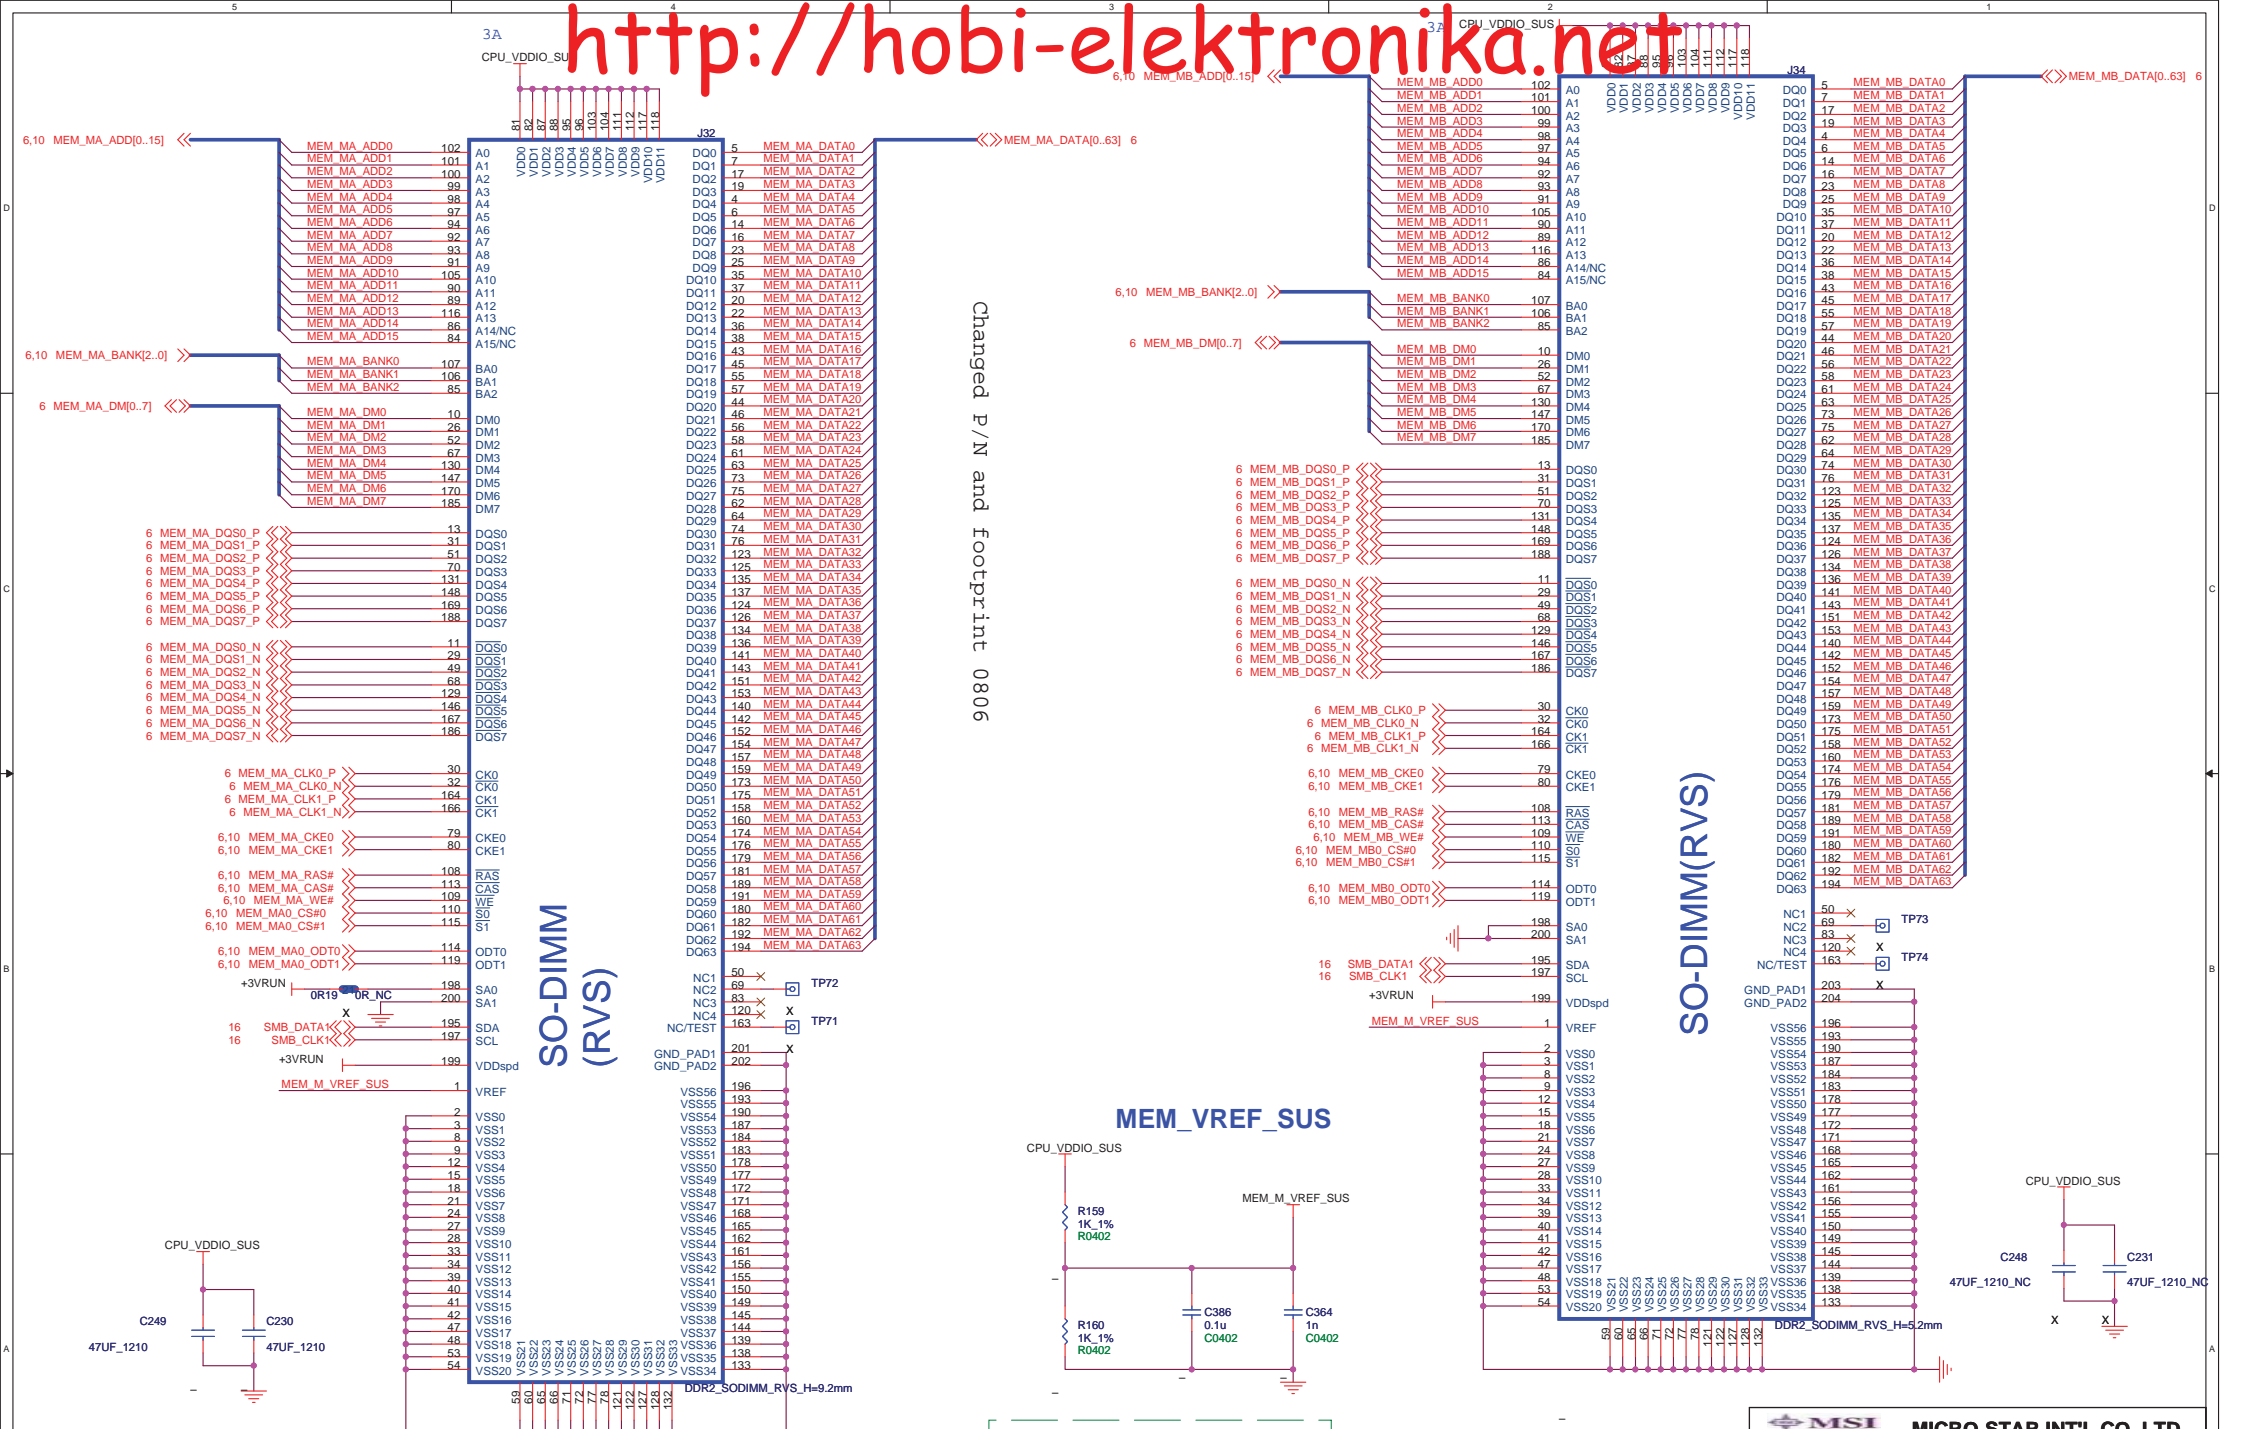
http://hobi-elektronika.net

5 4 3 2 1

3A
CPU_VDDIO_SUS

J32

6,10 MEM_MA_ADD[0..15]
MEM_MA_ADD0 102 A0
MEM_MA_ADD1 101 A1
MEM_MA_ADD2 100 A2
MEM_MA_ADD3 99 A3
MEM_MA_ADD4 98 A4
MEM_MA_ADD5 97 A5
MEM_MA_ADD6 94 A6
MEM_MA_ADD7 92 A7
MEM_MA_ADD8 93 A8
MEM_MA_ADD9 91 A9
MEM_MA_ADD10 105 A10
MEM_MA_ADD11 90 A11
MEM_MA_ADD12 89 A12
MEM_MA_ADD13 116 A13
MEM_MA_ADD14 86 A14/NC
MEM_MA_ADD15 84 A15/NC

6,10 MEM_MA_BANK[2..0]
MEM_MA_BANK0 107 BA0
MEM_MA_BANK1 106 BA1
MEM_MA_BANK2 85 BA2

6 MEM_MA_DM[0..7]
MEM_MA_DM0 10 DM0
MEM_MA_DM1 26 DM1
MEM_MA_DM2 52 DM2
MEM_MA_DM3 67 DM3
MEM_MA_DM4 130 DM4
MEM_MA_DM5 147 DM5
MEM_MA_DM6 170 DM6
MEM_MA_DM7 185 DM7

6 MEM_MA_DQS0_P 13 DQS0
6 MEM_MA_DQS1_P 31 DQS1
6 MEM_MA_DQS2_P 51 DQS2
6 MEM_MA_DQS3_P 70 DQS3
6 MEM_MA_DQS4_P 131 DQS4
6 MEM_MA_DQS5_P 148 DQS5
6 MEM_MA_DQS6_P 169 DQS6
6 MEM_MA_DQS7_P 188 DQS7

6 MEM_MA_DQS0_N 11 DQS0
6 MEM_MA_DQS1_N 29 DQS1
6 MEM_MA_DQS2_N 49 DQS2
6 MEM_MA_DQS3_N 68 DQS3
6 MEM_MA_DQS4_N 129 DQS4
6 MEM_MA_DQS5_N 146 DQS5
6 MEM_MA_DQS6_N 167 DQS6
6 MEM_MA_DQS7_N 186 DQS7

6 MEM_MA_CLK0_P 30 CK0
6 MEM_MA_CLK0_N 32 CK0
6 MEM_MA_CLK1_P 164 CK1
6 MEM_MA_CLK1_N 166 CK1

6,10 MEM_MA_CKE0 79 CKE0
6,10 MEM_MA_CKE1 80 CKE1

6,10 MEM_MA_RAS# 108 RAS
6,10 MEM_MA_CAS# 113 CAS
6,10 MEM_MA_WE# 109 WE
6,10 MEM_MA0_CS#0 110 S0
6,10 MEM_MA0_CS#1 115 S1

6,10 MEM_MA0_ODT0 114 ODT0
6,10 MEM_MA0_ODT1 119 ODT1

+3VRUN 198 SA0
0R19 0R_NC 200 SA1
16 SMB_DATA1 195 SDA
16 SMB_CLK1 197 SCL
+3VRUN 199 VDDspd
MEM_M_VREF_SUS 1 VREF

VSS0 ... VSS20
SO-DIMM (RVS)
DDR2_SODIMM_RVS_H=9.2mm

MEM_MA_DATA[0..63] 6
MEM_MA_DATA0 ... MEM_MA_DATA63
DQ0 ... DQ63
NC1 NC2 NC3 NC4 NC/TEST
TP72 TP71
GND_PAD1 GND_PAD2

Changed P/N and footprint 0806

3A CPU_VDDIO_SUS
J34
6,10 MEM_MB_ADD[0..15]
MEM_MB_ADD0 ... MEM_MB_ADD15
6,10 MEM_MB_BANK[2..0]
MEM_MB_BANK0 MEM_MB_BANK1 MEM_MB_BANK2
6 MEM_MB_DM[0..7]
MEM_MB_DM0 ... MEM_MB_DM7
6 MEM_MB_DQS0_P ... 6 MEM_MB_DQS7_P
6 MEM_MB_DQS0_N ... 6 MEM_MB_DQS7_N
6 MEM_MB_CLK0_P
6 MEM_MB_CLK0_N
6 MEM_MB_CLK1_P
6 MEM_MB_CLK1_N
6,10 MEM_MB_CKE0
6,10 MEM_MB_CKE1
6,10 MEM_MB_RAS#
6,10 MEM_MB_CAS#
6,10 MEM_MB_WE#
6,10 MEM_MB0_CS#0
6,10 MEM_MB0_CS#1
6,10 MEM_MB0_ODT0
6,10 MEM_MB0_ODT1
16 SMB_DATA1
16 SMB_CLK1
+3VRUN
MEM_M_VREF_SUS
MEM_MB_DATA[0..63] 6
MEM_MB_DATA0 ... MEM_MB_DATA63
TP73 TP74
SO-DIMM(RVS)
DDR2_SODIMM_RVS_H=5.2mm

MEM_VREF_SUS
CPU_VDDIO_SUS
MEM_M_VREF_SUS
R159 1K_1% R0402
R160 1K_1% R0402
C386 0.1u C0402
C364 1n C0402

CPU_VDDIO_SUS
C249 47UF_1210
C230 47UF_1210

CPU_VDDIO_SUS
C248 47UF_1210_NC
C231 47UF_1210_NC

MSI MICRO STAR INT'L CO.,LTD